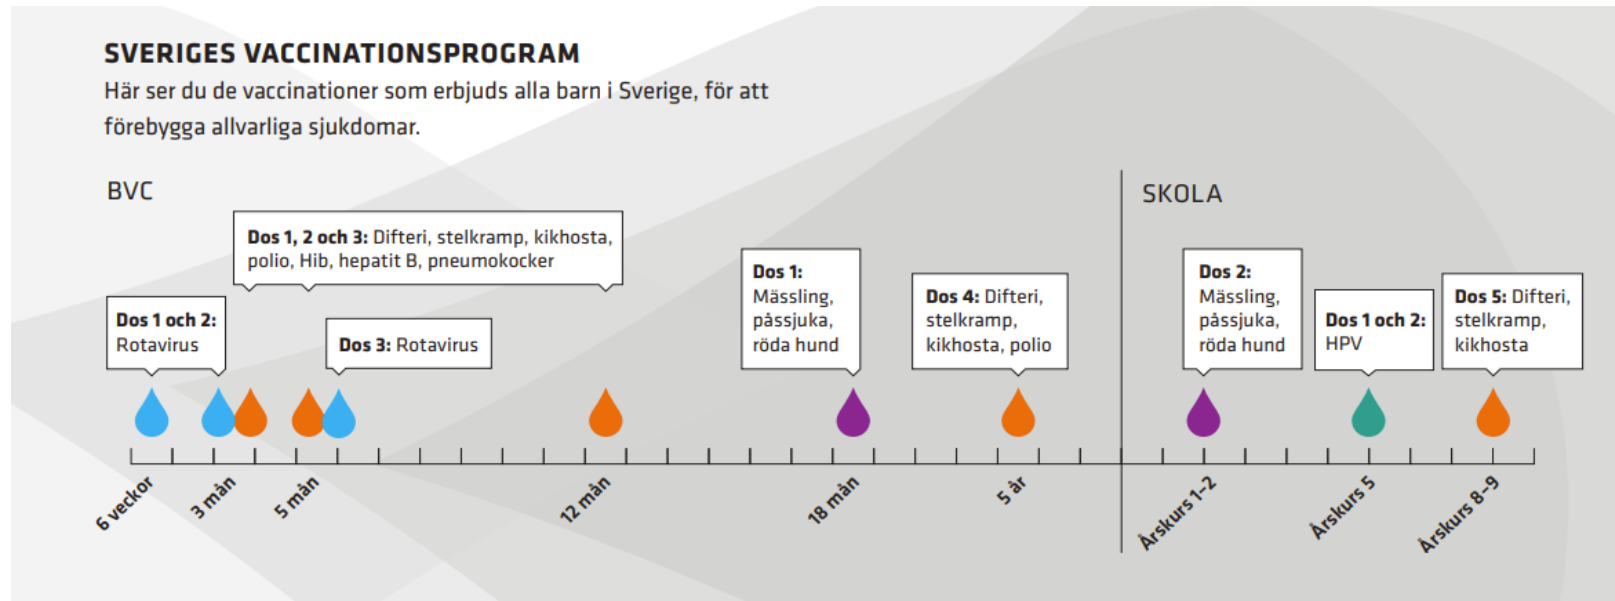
SVERIGES VACCINATIONSPROGRAM

Här ser du de vaccinationer som erbjuds alla barn i Sverige, för att förebygga allvarliga sjukdomar.

BVC

SKOLA

**Dos 1, 2 och 3:** Difteri, stelkramp, kikhosta, polio, Hib, hepatit B, pneumokocker

**Dos 1 och 2:** Rotavirus

**Dos 3:** Rotavirus

**Dos 1:** Mässling, påssjuka, röda hund

**Dos 4:** Difteri, stelkramp, kikhosta, polio

**Dos 2:** Mässling, påssjuka, röda hund

**Dos 1 och 2:** HPV

**Dos 5:** Difteri, stelkramp, kikhosta

6 veckor

3 mån

5 mån

12 mån

18 mån

5 år

Årskurs 1–2

Årskurs 5

Årskurs 8–9